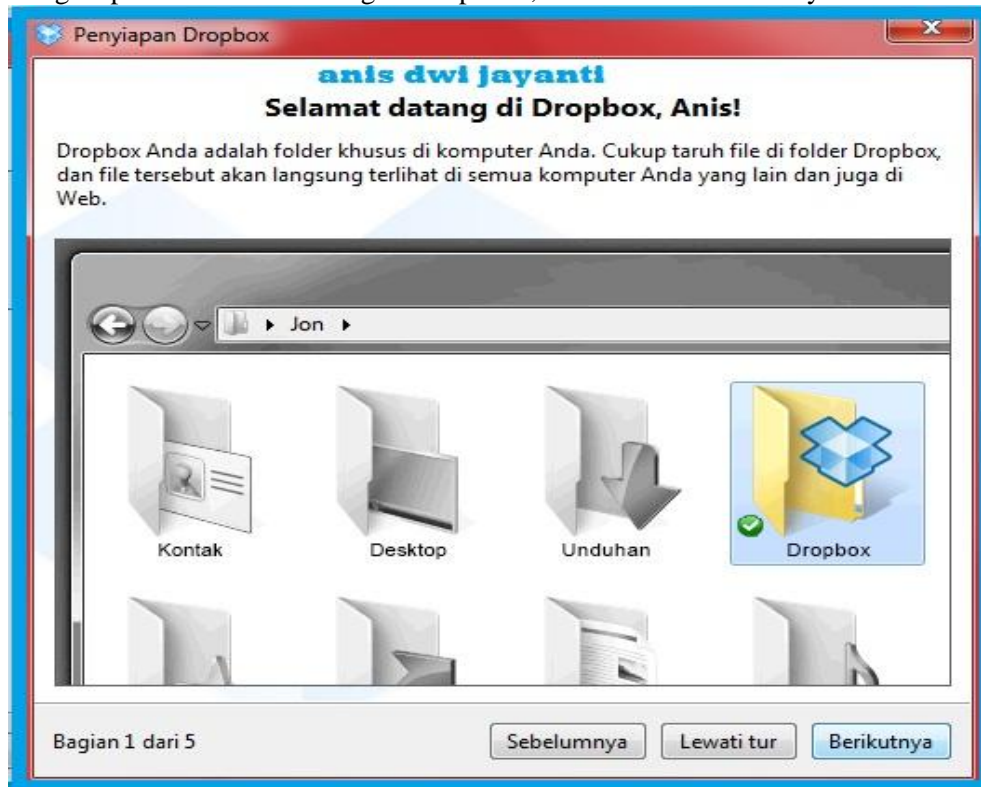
Penyiapan Dropbox

anis dwi jayanti

Selamat datang di Dropbox, Anis!

Dropbox Anda adalah folder khusus di komputer Anda. Cukup taruh file di folder Dropbox, dan file tersebut akan langsung terlihat di semua komputer Anda yang lain dan juga di Web.

Jon

Kontak

Desktop

Unduhan

Dropbox

Bagian 1 dari 5

Sebelumnya

Lewati tur

Berikutnya